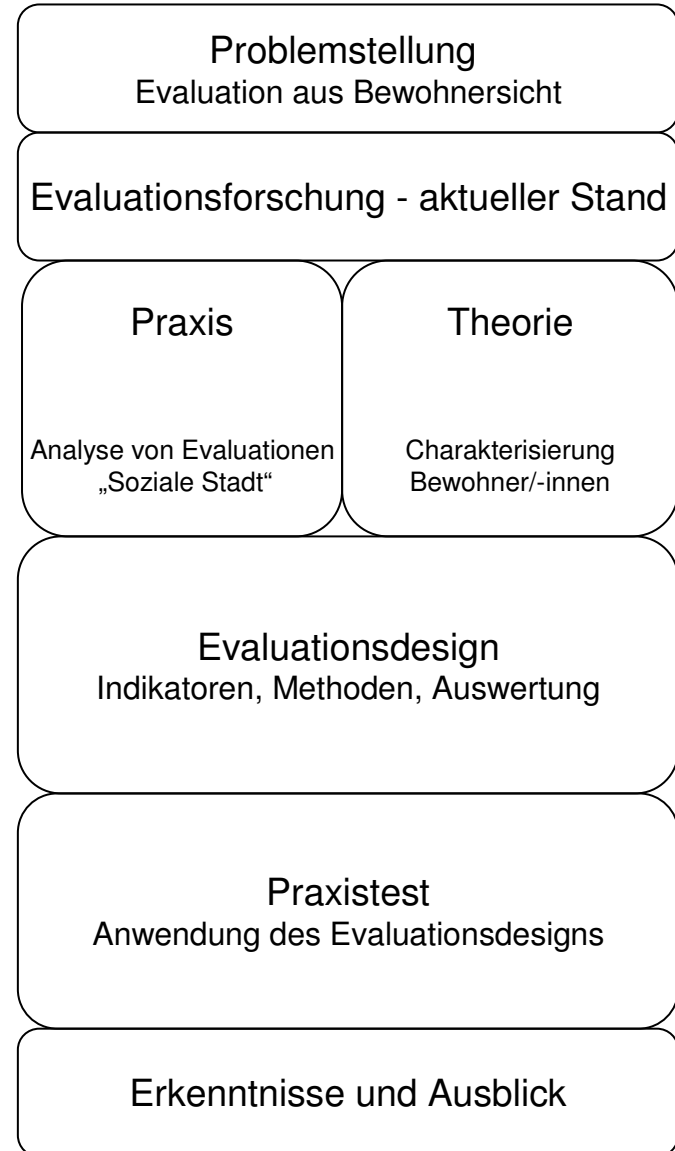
Problemstellung
Evaluation aus Bewohnersicht

Evaluationsforschung - aktueller Stand

Praxis

Analyse von Evaluationen „Soziale Stadt“

Theorie

Charakterisierung Bewohner/-innen

Evaluationsdesign
Indikatoren, Methoden, Auswertung

Praxistest
Anwendung des Evaluationsdesigns

Erkenntnisse und Ausblick